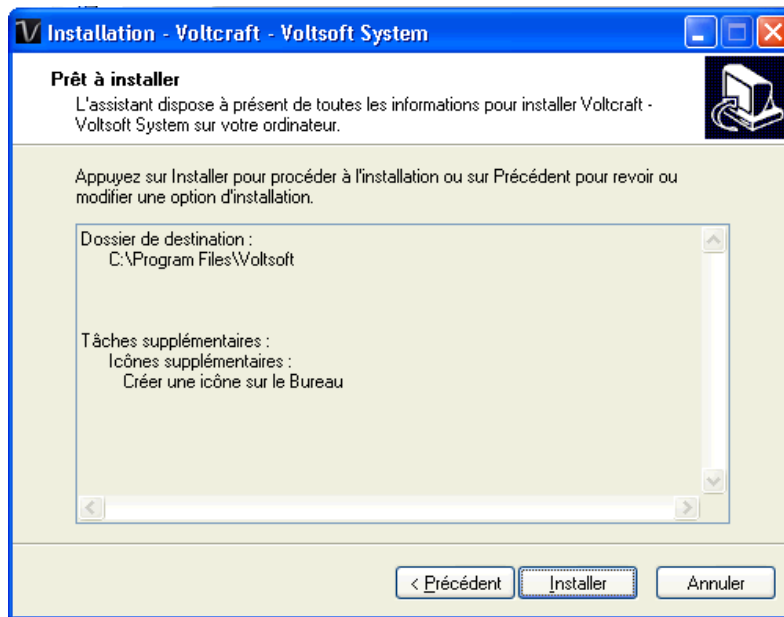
Installation - Voltcraft - Voltsoft System

Prêt à installer
L'assistant dispose à présent de toutes les informations pour installer Voltcraft - Voltsoft System sur votre ordinateur.

Appuyez sur Installer pour procéder à l'installation ou sur Précédent pour revoir ou modifier une option d'installation.

Dossier de destination :
C:\Program Files\Voltsoft

Tâches supplémentaires :
Icônes supplémentaires :
Créer une icône sur le Bureau

< Précédent
Installer
Annuler